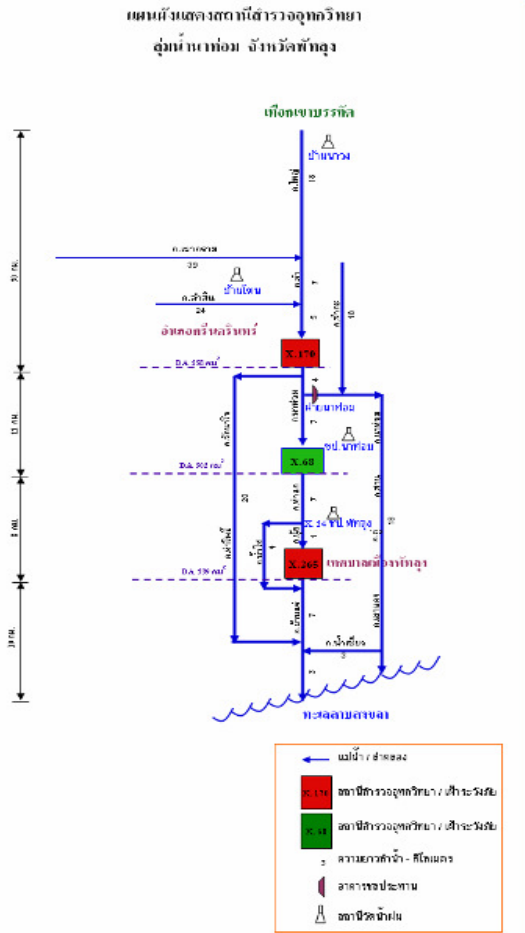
แผนผังแสดงสถานีสำรวจอุทกวิทยา
ลุ่มน้ำนาท่อม จังหวัดพัทลุง

เทือกเขาบรรทัด
บ้านนาวง
ค.ใหญ่
18
ค.ท่าเชียด
39
ค.ลำสิน
24
บ้านโตน
ค.ลำ
7
5
ค.ป่าบอน
10
อำเภอศรีนครินทร์
X.170
D.A. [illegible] ตร.กม.
ค.นาท่อม
1
ฝายนาท่อม
อบ.นาท่อม
X.68
D.A. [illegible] ตร.กม.
20
ค.ศรีนคริน
15
X.34
อบ.พัทลุง
X.265
เทศบาลเมืองพัทลุง
D.A. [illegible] ตร.กม.
ค.บ้านแพ่ง
ค.น้ำเชี่ยว
3
ทะเลสาบสงขลา
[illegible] กม.
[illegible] กม.
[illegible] กม.
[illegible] กม.

แม่น้ำ / ลำคลอง
X.170 สถานีสำรวจอุทกวิทยา / เฝ้าระวังภัย
X.68 สถานีสำรวจอุทกวิทยา / เฝ้าระวังภัย
ความยาวลำน้ำ - กิโลเมตร
อาคารชลประทาน
สถานีวัดน้ำฝน